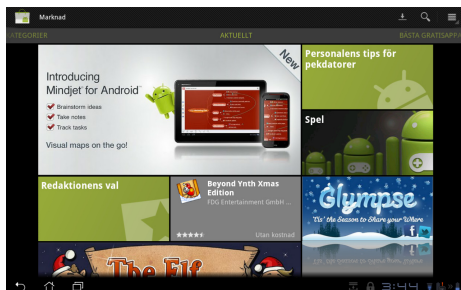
Marknad

KATEGORIER

AKTUELLT

BÄSTA GRATISAPPA

New

Introducing Mindjet for Android™

Brainstorm ideas

Take notes

Track tasks

Visual maps on the go!

Personalens tips för pekdatorer

Spel

Redaktionens val

Beyond Ynth Xmas Edition

FDG Entertainment GmbH ...

Utan kostnad

Glympse

'Tis' the Season to Share your Where

The Elf

3:44